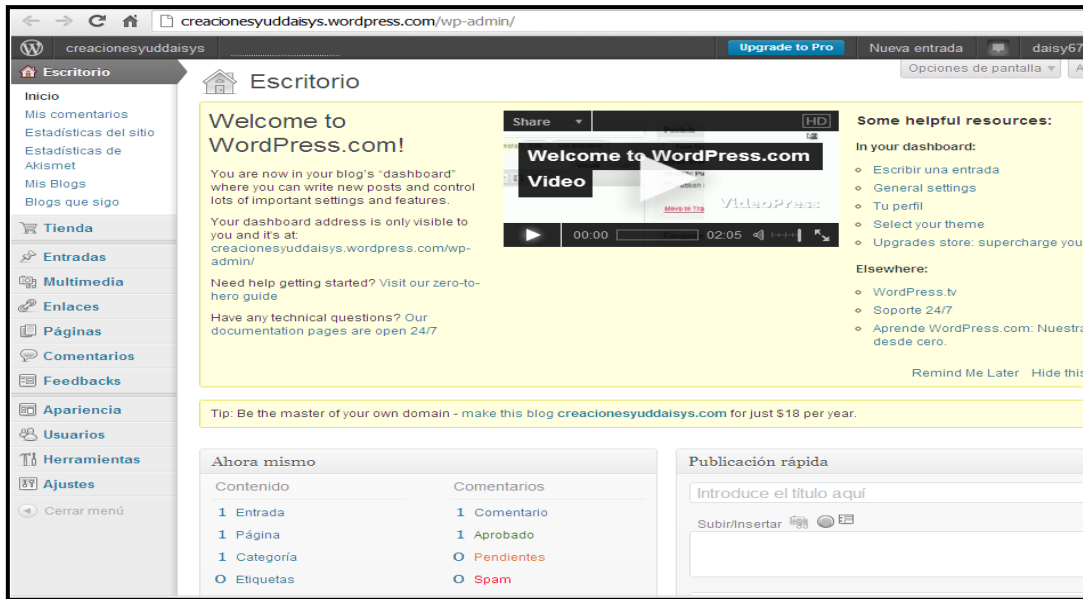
creacionesyuddaisys.wordpress.com/wp-admin/

creacionesyuddaisys

Upgrade to Pro

Nueva entrada

daisy67

Escritorio

Inicio
Mis comentarios
Estadísticas del sitio
Estadísticas de Akismet
Mis Blogs
Blogs que sigo

Tienda

Entradas
Multimedia
Enlaces
Páginas
Comentarios
Feedbacks

Apariencia
Usuarios
Herramientas
Ajustes

Cerrar menú

Escritorio

Opciones de pantalla

Welcome to WordPress.com!

You are now in your blog's "dashboard" where you can write new posts and control lots of important settings and features.

Your dashboard address is only visible to you and it's at: creacionesyuddaisys.wordpress.com/wp-admin/

Need help getting started? Visit our zero-to-hero guide

Have any technical questions? Our documentation pages are open 24/7

Share

HD

Welcome to WordPress.com Video

VideoPress

00:00

02:05

Some helpful resources:

In your dashboard:

Escribir una entrada
General settings
Tu perfil
Select your theme
Upgrades store: supercharge you

Elsewhere:

WordPress.tv
Soporte 24/7
Aprende WordPress.com: Nuestra desde cero.

Remind Me Later

Hide this

Tip: Be the master of your own domain - make this blog creacionesyuddaisys.com for just $18 per year.

Ahora mismo

Contenido

1 Entrada
1 Página
1 Categoría
0 Etiquetas

Comentarios

1 Comentario
1 Aprobado
0 Pendientes
0 Spam

Publicación rápida

Introduce el título aquí

Subir/Insertar